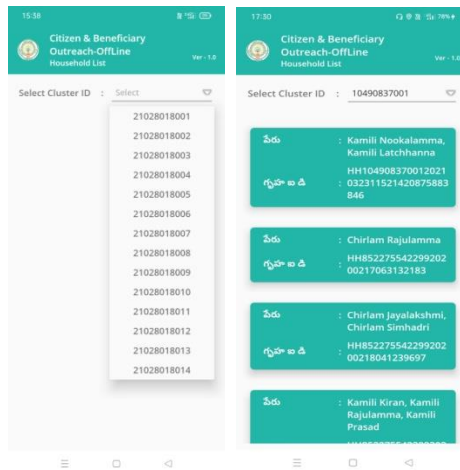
15:38

Citizen & Beneficiary Outreach-OffLine
Household List
Ver - 1.0

Select Cluster ID : Select

21028018001
21028018002
21028018003
21028018004
21028018005
21028018006
21028018007
21028018008
21028018009
21028018010
21028018011
21028018012
21028018013
21028018014

17:30 78%

Citizen & Beneficiary Outreach-OffLine
Household List
Ver - 1.0

Select Cluster ID : 10490837001

పేరు : Kamili Nookalamma, Kamili Latchhanna
గృహ ఐ డి : HH104908370012021032311521420875883846

పేరు : Chirlam Rajulamma
గృహ ఐ డి : HH85227554229920200217063132183

పేరు : Chirlam Jayalakshmi, Chirlam Simhadri
గృహ ఐ డి : HH85227554229920200218041239697

పేరు : Kamili Kiran, Kamili Rajulamma, Kamili Prasad
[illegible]